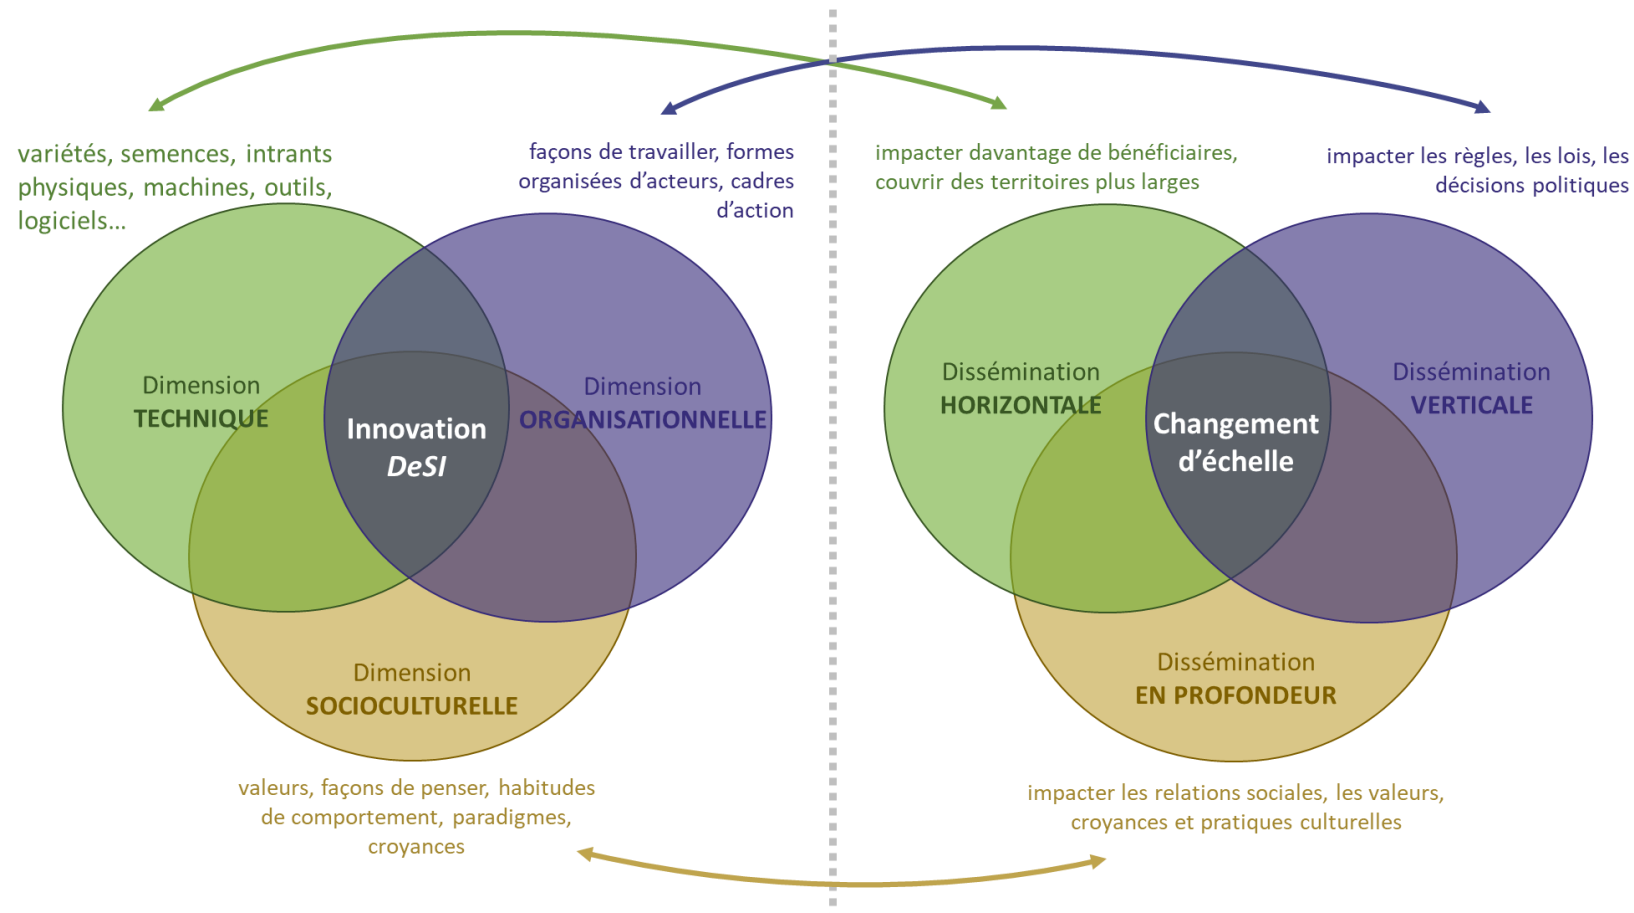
variétés, semences, intrants physiques, machines, outils, logiciels…

façons de travailler, formes organisées d'acteurs, cadres d'action

impacter davantage de bénéficiaires, couvrir des territoires plus larges

impacter les règles, les lois, les décisions politiques

Dimension TECHNIQUE

Innovation DeSI

Dimension ORGANISATIONNELLE

Dimension SOCIOCULTURELLE

Dissémination HORIZONTALE

Changement d'échelle

Dissémination VERTICALE

Dissémination EN PROFONDEUR

valeurs, façons de penser, habitudes de comportement, paradigmes, croyances

impacter les relations sociales, les valeurs, croyances et pratiques culturelles